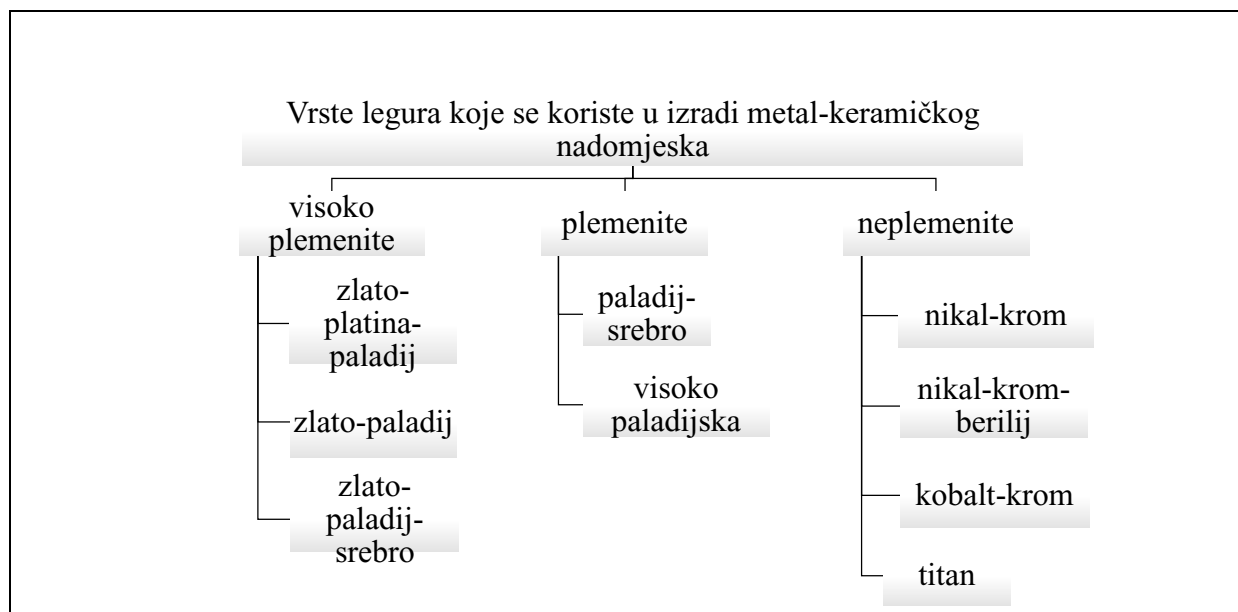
Vrste legura koje se koriste u izradi metal-keramičkog nadomjeska

visoko plemenite

zlato-platina-paladij

zlato-paladij

zlato-paladij-srebro

plemenite

paladij-srebro

visoko paladijska

neplemenite

nikal-krom

nikal-krom-berilij

kobalt-krom

titan